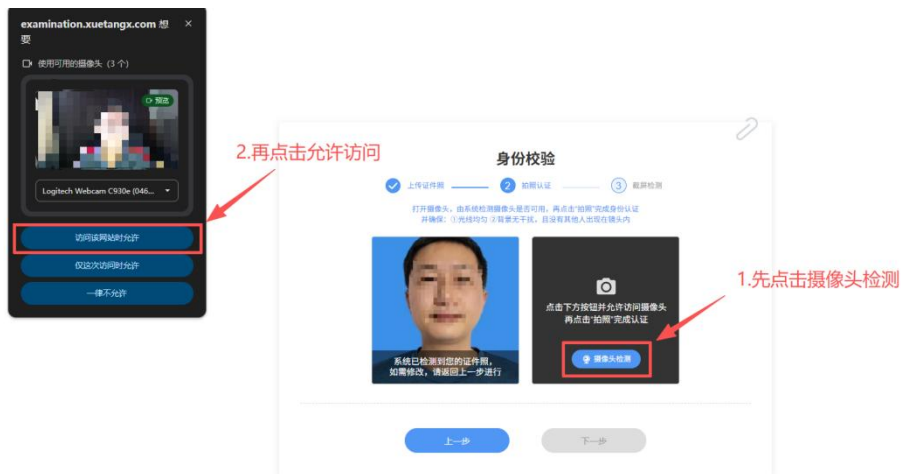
examination.xuetangx.com 想要
×
使用可用的摄像头（3 个）
预选
Logitech Webcam C930e (046...
访问该网站时允许
仅这次访问时允许
一律不允许

2.再点击允许访问

身份校验
上传证件照
2 拍照认证
3 截屏检测
打开摄像头，由系统检测摄像头是否可用，再点击"拍照"完成身份认证
并确保：①光线均匀 ②背景无干扰，且没有其他人出现在镜头内

系统已检测到您的证件照，如需修改，请返回上一步进行

点击下方按钮并允许访问摄像头
再点击"拍照"完成认证
摄像头检测

1.先点击摄像头检测

上一步
下一步